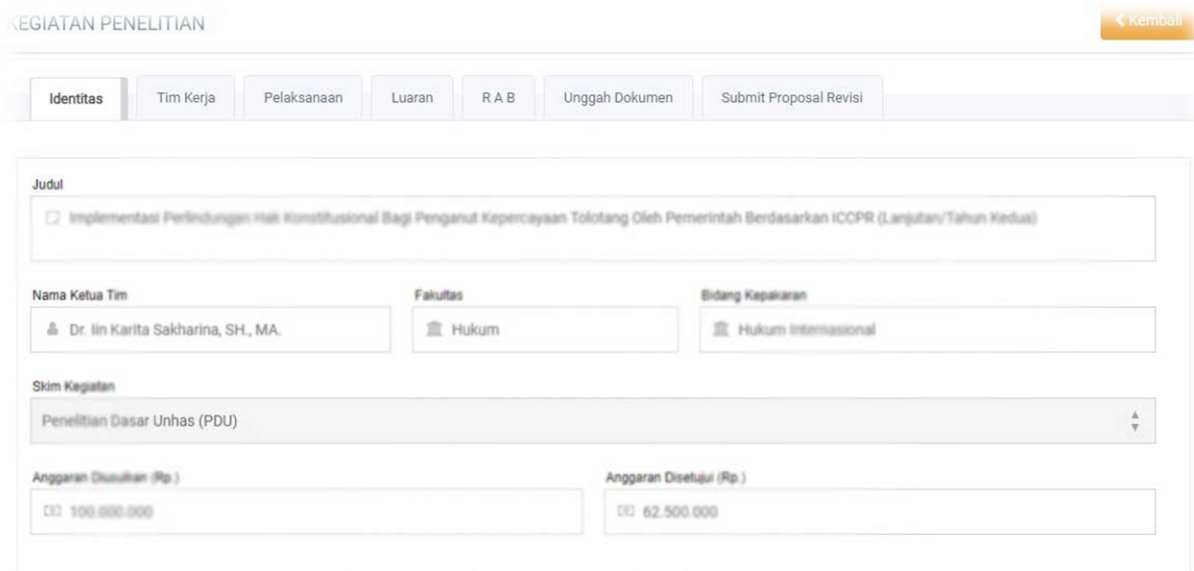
KEGIATAN PENELITIAN

Kembali

Identitas

Tim Kerja

Pelaksanaan

Luaran

R A B

Unggah Dokumen

Submit Proposal Revisi

Judul

Implementasi Perlindungan Hak Konstitusional Bagi Penganut Kepercayaan Tolotang Oleh Pemerintah Berdasarkan ICCPR (Lanjutan/Tahun Kedua)

Nama Ketua Tim

Dr. Iin Karita Sakharina, SH., MA.

Fakultas

Hukum

Bidang Kepakaran

Hukum Internasional

Skim Kegiatan

Penelitian Dasar Unhas (PDU)

Anggaran Diusulkan (Rp.)

100.000.000

Anggaran Disetujui (Rp.)

62.500.000